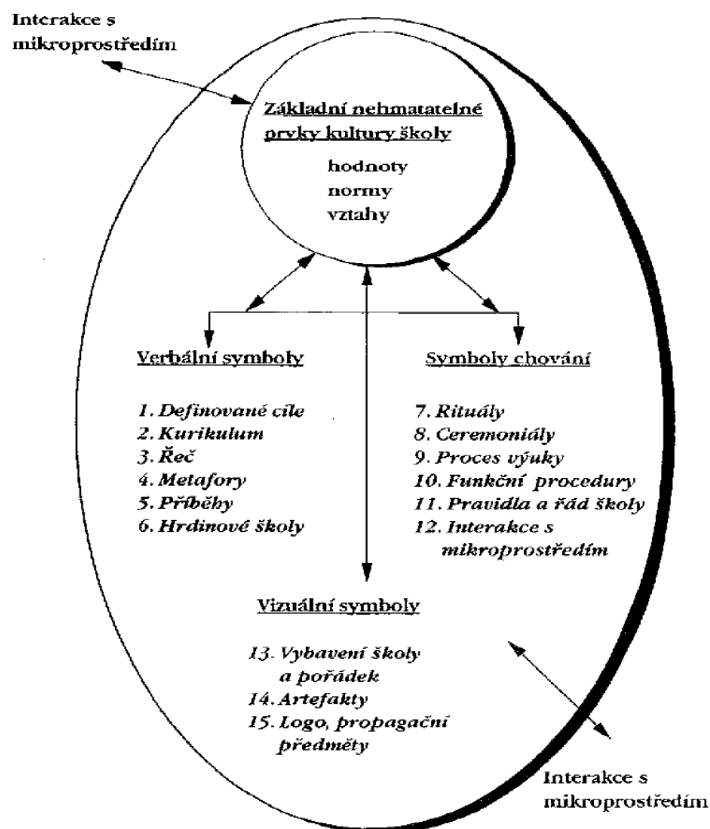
Interakce s mikroprostředím

Základní nehmatatelné prvky kultury školy

hodnoty
normy
vztahy

Verbální symboly

1. Definované cíle
2. Kurikulum
3. Řeč
4. Metafory
5. Příběhy
6. Hrdinové školy

Symboly chování

7. Rituály
8. Ceremoniály
9. Proces výuky
10. Funkční procedury
11. Pravidla a řád školy
12. Interakce s mikroprostředím

Vizuální symboly

13. Vybavení školy a pořádek
14. Artefakty
15. Logo, propagační předměty

Interakce s mikroprostředím